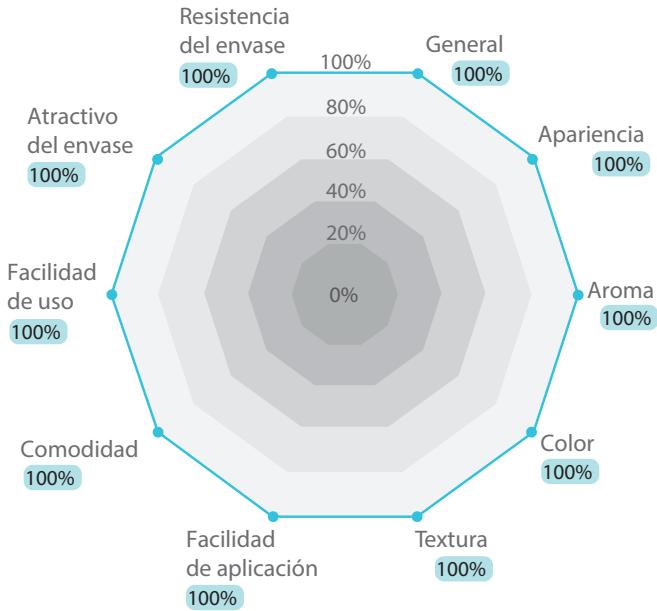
Resistencia del envase
100%

General
100%

Apariencia
100%

Aroma
100%

Color
100%

Textura
100%

Facilidad de aplicación
100%

Comodidad
100%

Facilidad de uso
100%

Atractivo del envase
100%

100%
80%
60%
40%
20%
0%